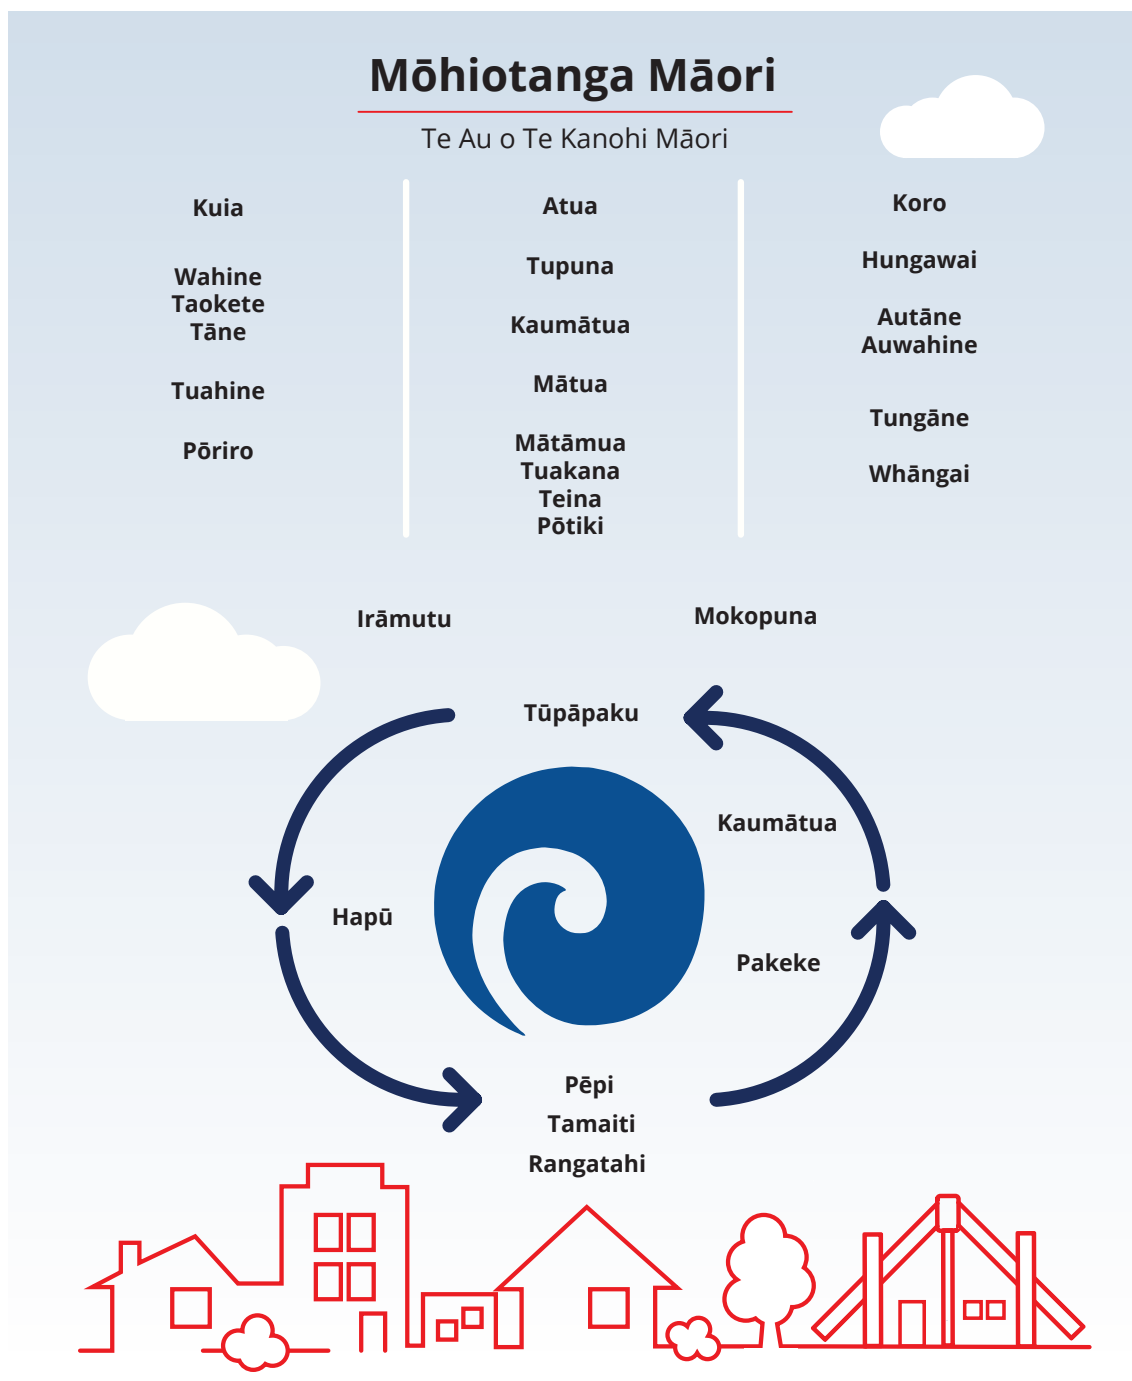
Mōhiotanga Māori

Te Au o Te Kanohi Māori

Kuia

Wahine
Taokete
Tāne

Tuahine

Pōriro

Atua

Tupuna

Kaumātua

Mātua

Mātāmua
Tuakana
Teina
Pōtiki

Koro

Hungawai

Autāne
Auwahine

Tungāne

Whāngai

Irāmutu

Mokopuna

Tūpāpaku

Kaumātua

Hapū

Pakeke

Pēpi
Tamaiti
Rangatahi